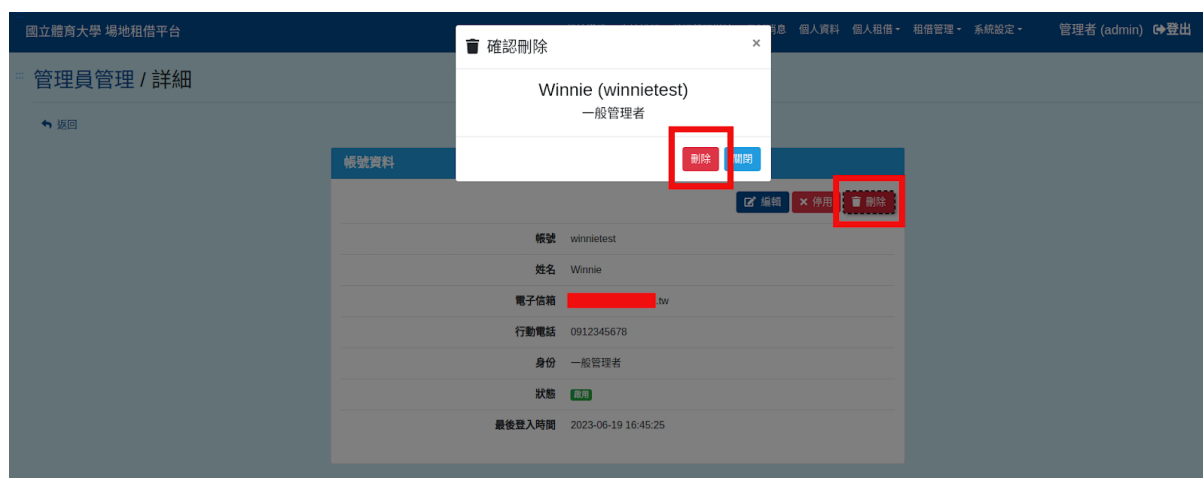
國立體育大學 場地租借平台

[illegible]消息 個人資料 個人租借 ▾ 租借管理 ▾ 系統設定 ▾ 管理者 (admin) 登出

管理員管理 / 詳細

返回

確認刪除 ×

Winnie (winnietest)

一般管理者

刪除 關閉

帳號資料

編輯 × 停用 刪除

| | |
|---|---|
| 帳號 | winnietest |
| 姓名 | Winnie |
| 電子信箱 | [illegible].tw |
| 行動電話 | 0912345678 |
| 身份 | 一般管理者 |
| 狀態 | 啟用 |
| 最後登入時間 | 2023-06-19 16:45:25 |